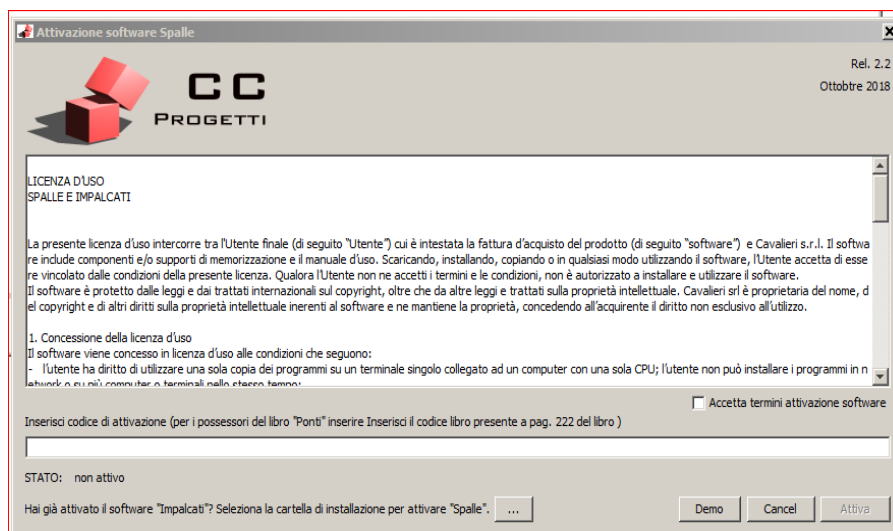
Attivazione software Spalle

CC
PROGETTI

Rel. 2.2
Ottobre 2018

LICENZA D'USO
SPALLE E IMPALCATI

La presente licenza d'uso intercorre tra l'Utente finale (di seguito "Utente") cui è intestata la fattura d'acquisto del prodotto (di seguito "software") e Cavalieri s.r.l. Il software include componenti e/o supporti di memorizzazione e il manuale d'uso. Scaricando, installando, copiando o in qualsiasi modo utilizzando il software, l'Utente accetta di essere vincolato dalle condizioni della presente licenza. Qualora l'Utente non ne accetti i termini e le condizioni, non è autorizzato a installare e utilizzare il software.
Il software è protetto dalle leggi e dai trattati internazionali sul copyright, oltre che da altre leggi e trattati sulla proprietà intellettuale. Cavalieri srl è proprietaria del nome, del copyright e di altri diritti sulla proprietà intellettuale inerenti al software e ne mantiene la proprietà, concedendo all'acquirente il diritto non esclusivo all'utilizzo.

1. Concessione della licenza d'uso
Il software viene concesso in licenza d'uso alle condizioni che seguono:
- l'utente ha diritto di utilizzare una sola copia dei programmi su un terminale singolo collegato ad un computer con una sola CPU; l'utente non può installare i programmi in network o su più computer o terminali nello stesso tempo;

Accetta termini attivazione software

Inserisci codice di attivazione (per i possessori del libro "Ponti" inserire Inserisci il codice libro presente a pag. 222 del libro )

STATO: non attivo

Hai già attivato il software "Impalcati"? Seleziona la cartella di installazione per attivare "Spalle". ...

Demo Cancel Attiva